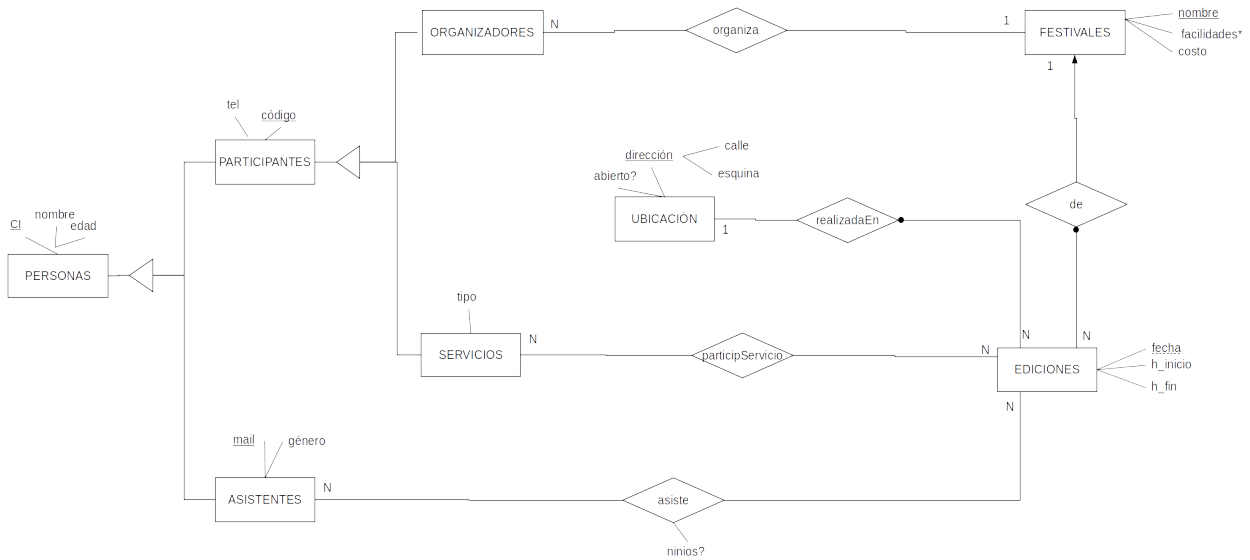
ORGANIZADORES
N
organiza
1
FESTIVALES
nombre
facilidades*
costo
1
tel
código
PARTICIPANTES
dirección
calle
esquina
abierto?
UBICACIÓN
1
realizadaEn
de
CI
nombre
edad
PERSONAS
tipo
SERVICIOS
N
participServicio
N
N
N
EDICIONES
fecha
h_inicio
h_fin
N
mail
género
ASISTENTES
N
asiste
ninios?